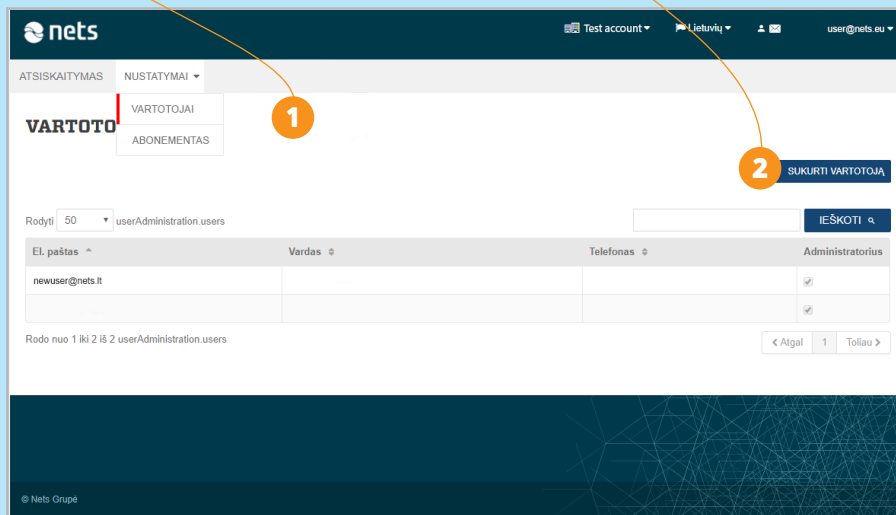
nets

Test account ▾ Lietuvių ▾ user@nets.eu ▾

ATSISKAITYMAS NUSTATYMAI ▾

VARTOTOJAI
ABONEMENTAS

VARTOTO

1

2

SUKURTI VARTOTOJĄ

Rodyti 50 userAdministration.users

IEŠKOTI

| El. paštas | Vardas | Telefonas | Administratorius |
|---|---|---|---|
| newuser@nets.lt | | | ✓ |
| | | | ✓ |

Rodo nuo 1 iki 2 iš 2 userAdministration.users

‹ Atgal 1 Toliau ›

© Nets Grupė